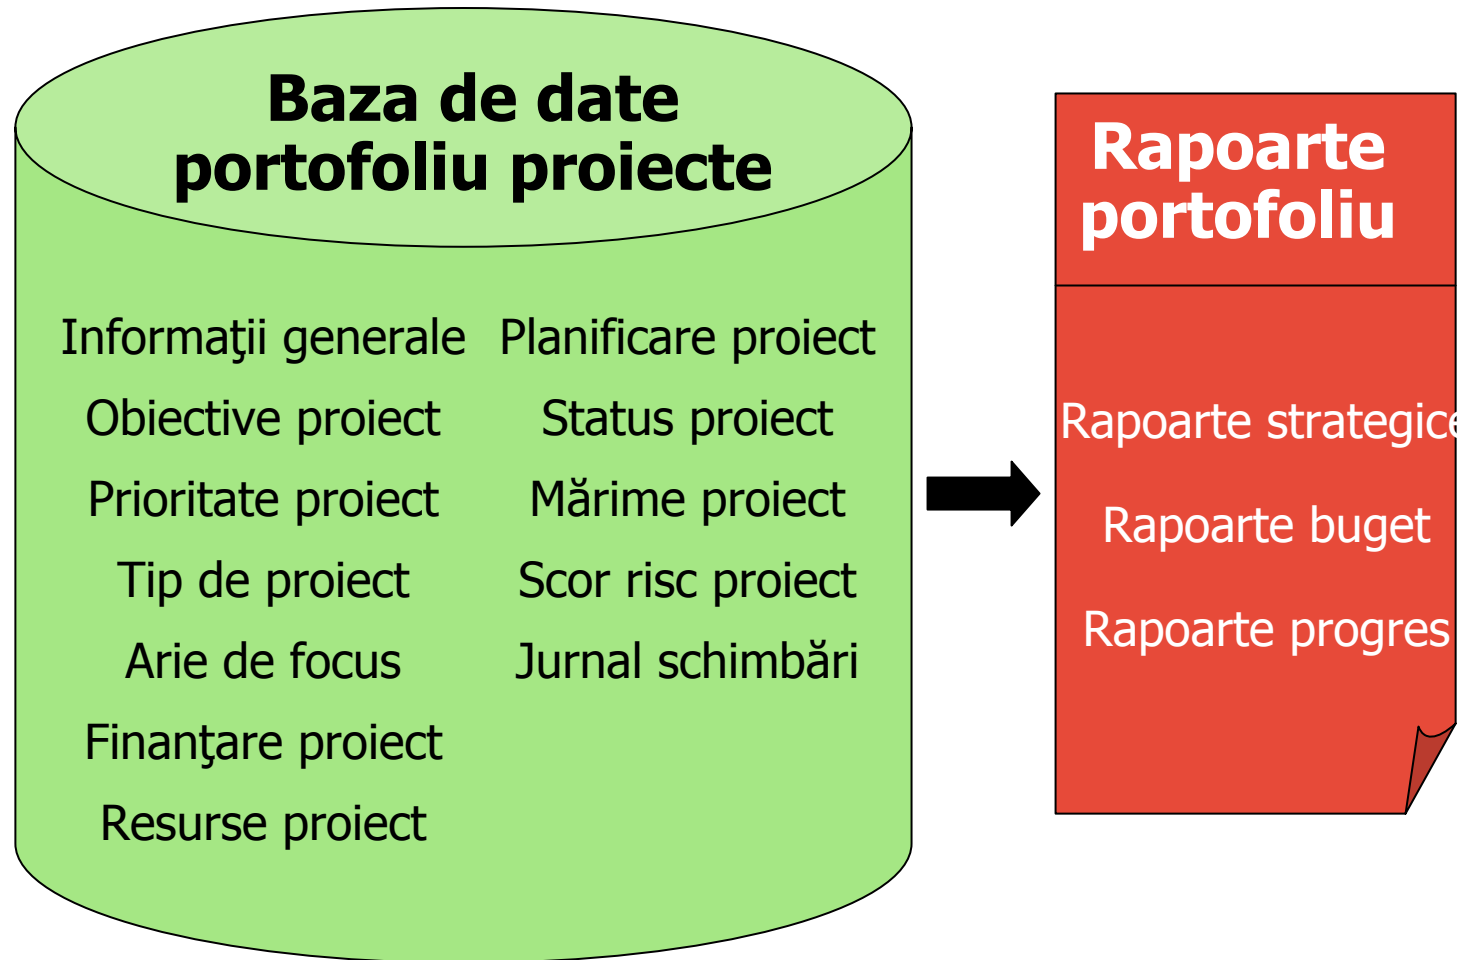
Baza de date portofoliu proiecte

Informaţii generale
Obiective proiect
Prioritate proiect
Tip de proiect
Arie de focus
Finanţare proiect
Resurse proiect

Planificare proiect
Status proiect
Mărime proiect
Scor risc proiect
Jurnal schimbări

Rapoarte portofoliu

Rapoarte strategic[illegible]
Rapoarte buget
Rapoarte progres